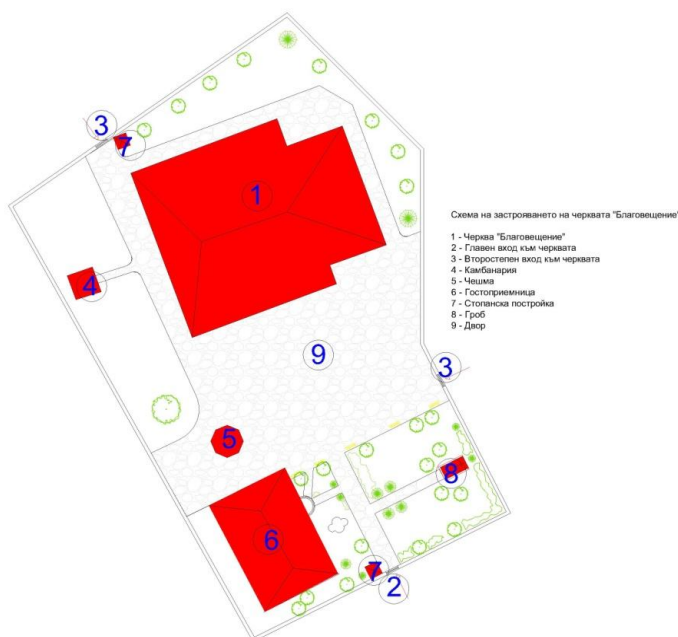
3
7
1
4
9
3
5
8
6
7
2

Схема на застрояването на черквата "Благовещение"

1 - Черква "Благовещение"
2 - Главен вход към черквата
3 - Второстепен вход към черквата
4 - Камбанария
5 - Чешма
6 - Гостоприемница
7 - Стопанска постройка
8 - Гроб
9 - Двор